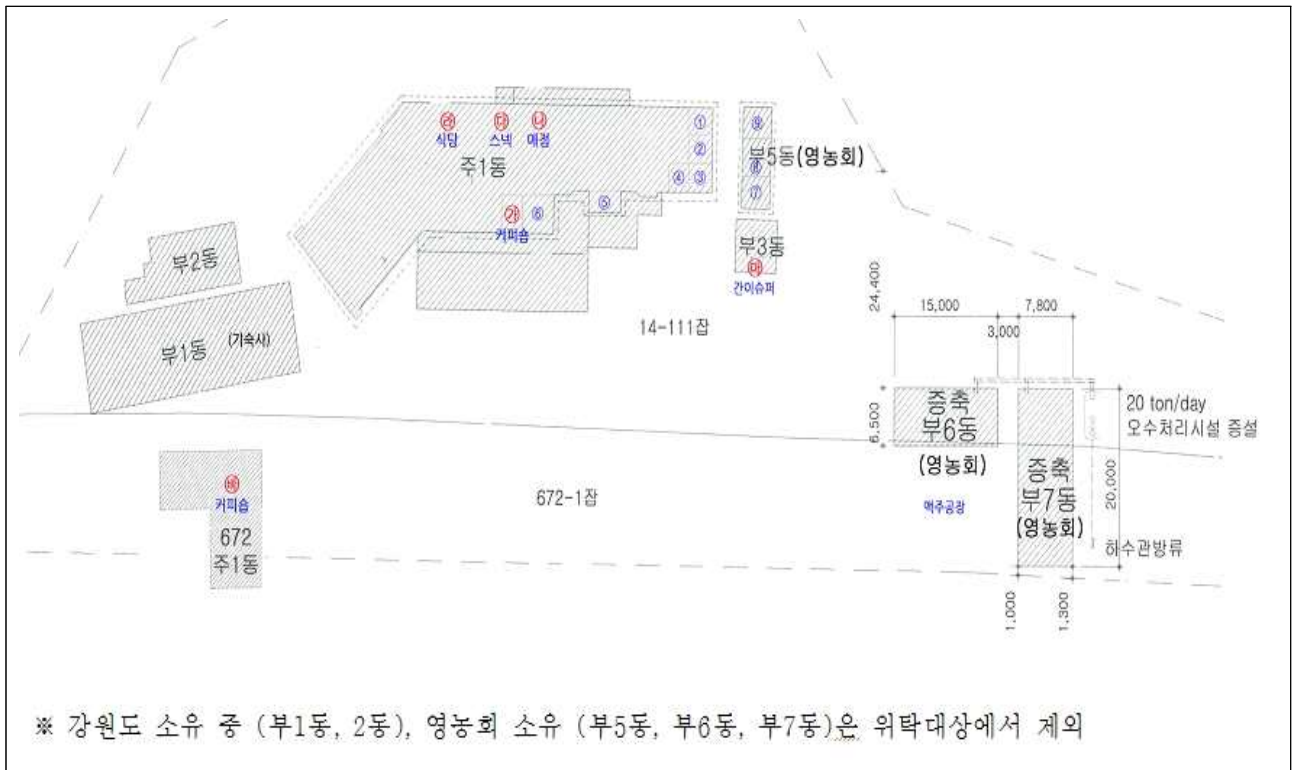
㉣ 식당
㉢ 스넥
㉡ 매점
①
②
④ ③
주1동
㉠ 커피숍
⑥
⑤
⑨
부5동(영농회)
⑧
⑦
부3동
㉤ 간이슈퍼
부2동
부1동 (기숙사)
14-111잡
24,400
15,000
7,800
3,000
6,500
증축
부6동
(영농회)
20 ton/day
오수처리시설 증설
증축
부7동
(영농회)
20,000
하수관방류
㉥ 커피숍
672
주1동
672-1잡
맥주공장
1,000
1,300
※ 강원도 소유 중 (부1동, 2동), 영농회 소유 (부5동, 부6동, 부7동)은 위탁대상에서 제외